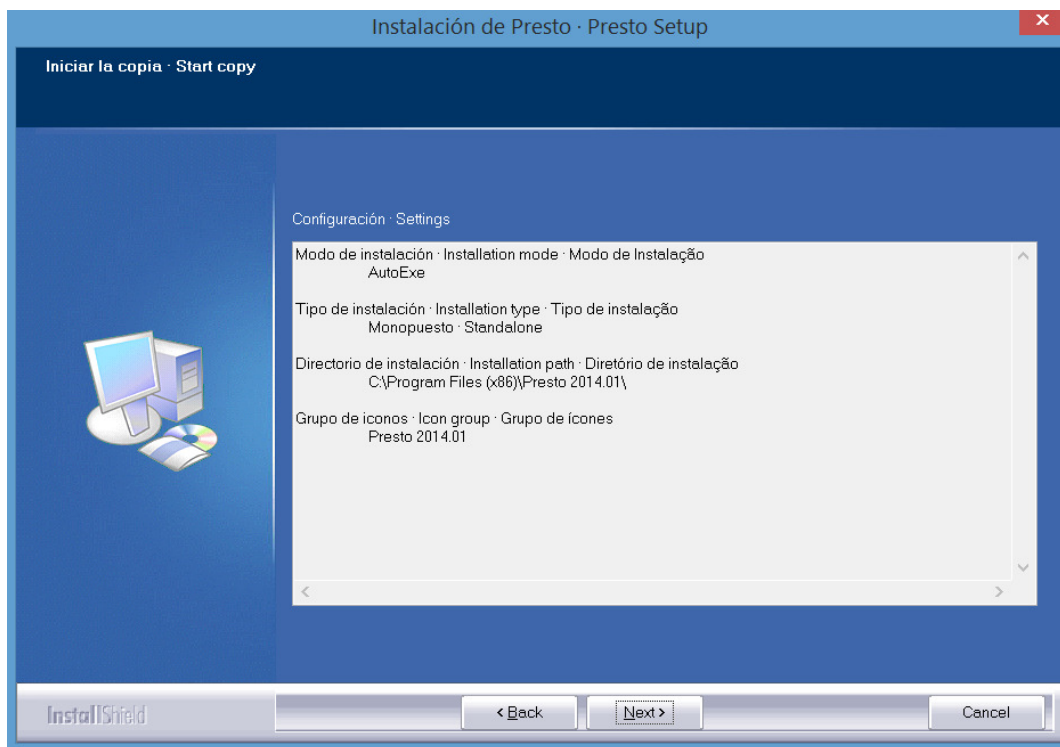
Instalación de Presto · Presto Setup

Iniciar la copia · Start copy

Configuración · Settings

Modo de instalación · Installation mode · Modo de Instalação
AutoExe

Tipo de instalación · Installation type · Tipo de instalação
Monopuesto · Standalone

Directorio de instalación · Installation path · Diretório de instalação
C:\Program Files (x86)\Presto 2014.01\

Grupo de iconos · Icon group · Grupo de ícones
Presto 2014.01

InstallShield

< Back

Next >

Cancel